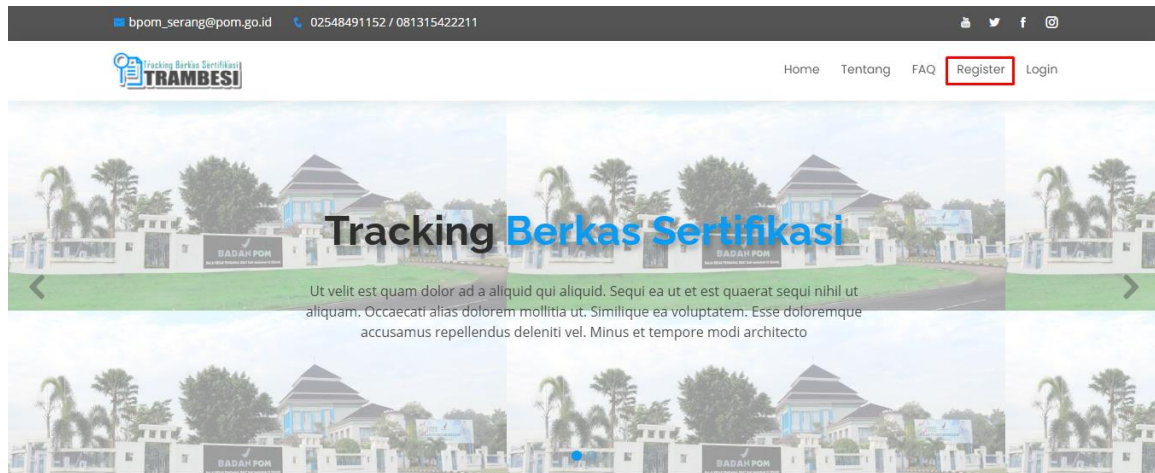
bpom_serang@pom.go.id 02548491152 / 081315422211

Tracking Berkas Sertifikasi
TRAMBESI

Home Tentang FAQ Register Login

BADAN POM

Tracking Berkas Sertifikasi

Ut velit est quam dolor ad a aliquid qui aliquid. Sequi ea ut et est quaerat sequi nihil ut aliquam. Occaecati alias dolorem mollitia ut. Similique ea voluptatem. Esse doloremque accusamus repellendus deleniti vel. Minus et tempore modi architecto